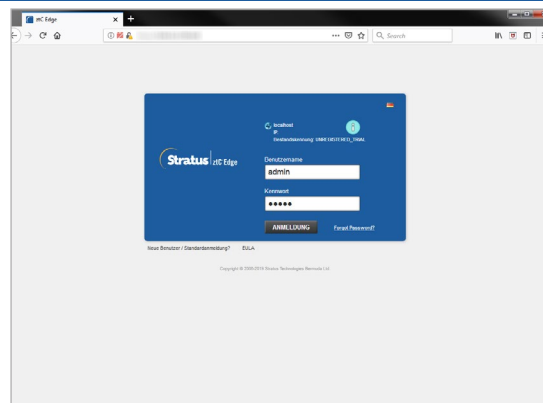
ztC Edge

Search

localhost
IP
Einheitskennung: UNKNOWN_TAG

Stratus | ztC Edge

Benutzername
admin

Kennwort
●●●●●

ANMELDUNG

Forgot Password?

Neue Benutzer / Standardanmeldung?  EULA

Copyright © 2000-2019 Stratus Technologies Bermuda Ltd.